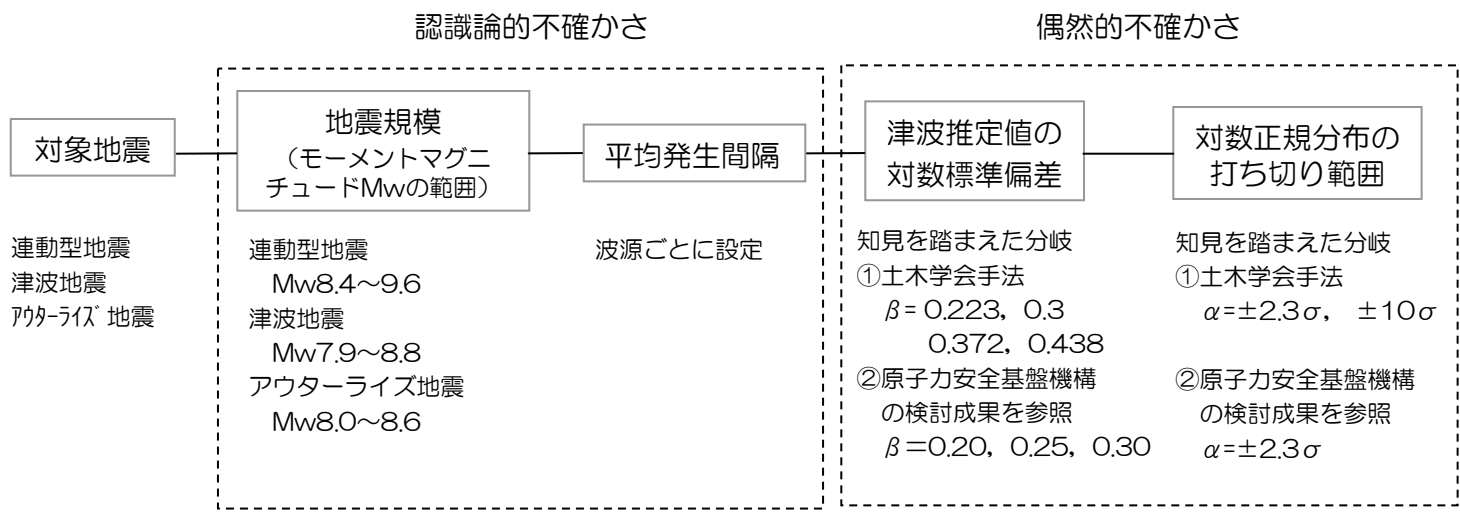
認識論的不確かさ

偶然的不確かさ

対象地震

地震規模
（モーメントマグニチュードMwの範囲）

平均発生間隔

津波推定値の対数標準偏差

対数正規分布の打ち切り範囲

連動型地震
津波地震
ｱｳﾀｰﾗｲｽﾞ 地震

連動型地震
Mw8.4～9.6
津波地震
Mw7.9～8.8
アウターライズ地震
Mw8.0～8.6

波源ごとに設定

知見を踏まえた分岐
①土木学会手法
$\beta$ = 0.223，0.3
0.372，0.438
②原子力安全基盤機構の検討成果を参照
$\beta$ =0.20，0.25，0.30

知見を踏まえた分岐
①土木学会手法
$\alpha$=±2.3$\sigma$， ±10$\sigma$
②原子力安全基盤機構の検討成果を参照
$\alpha$=±2.3$\sigma$